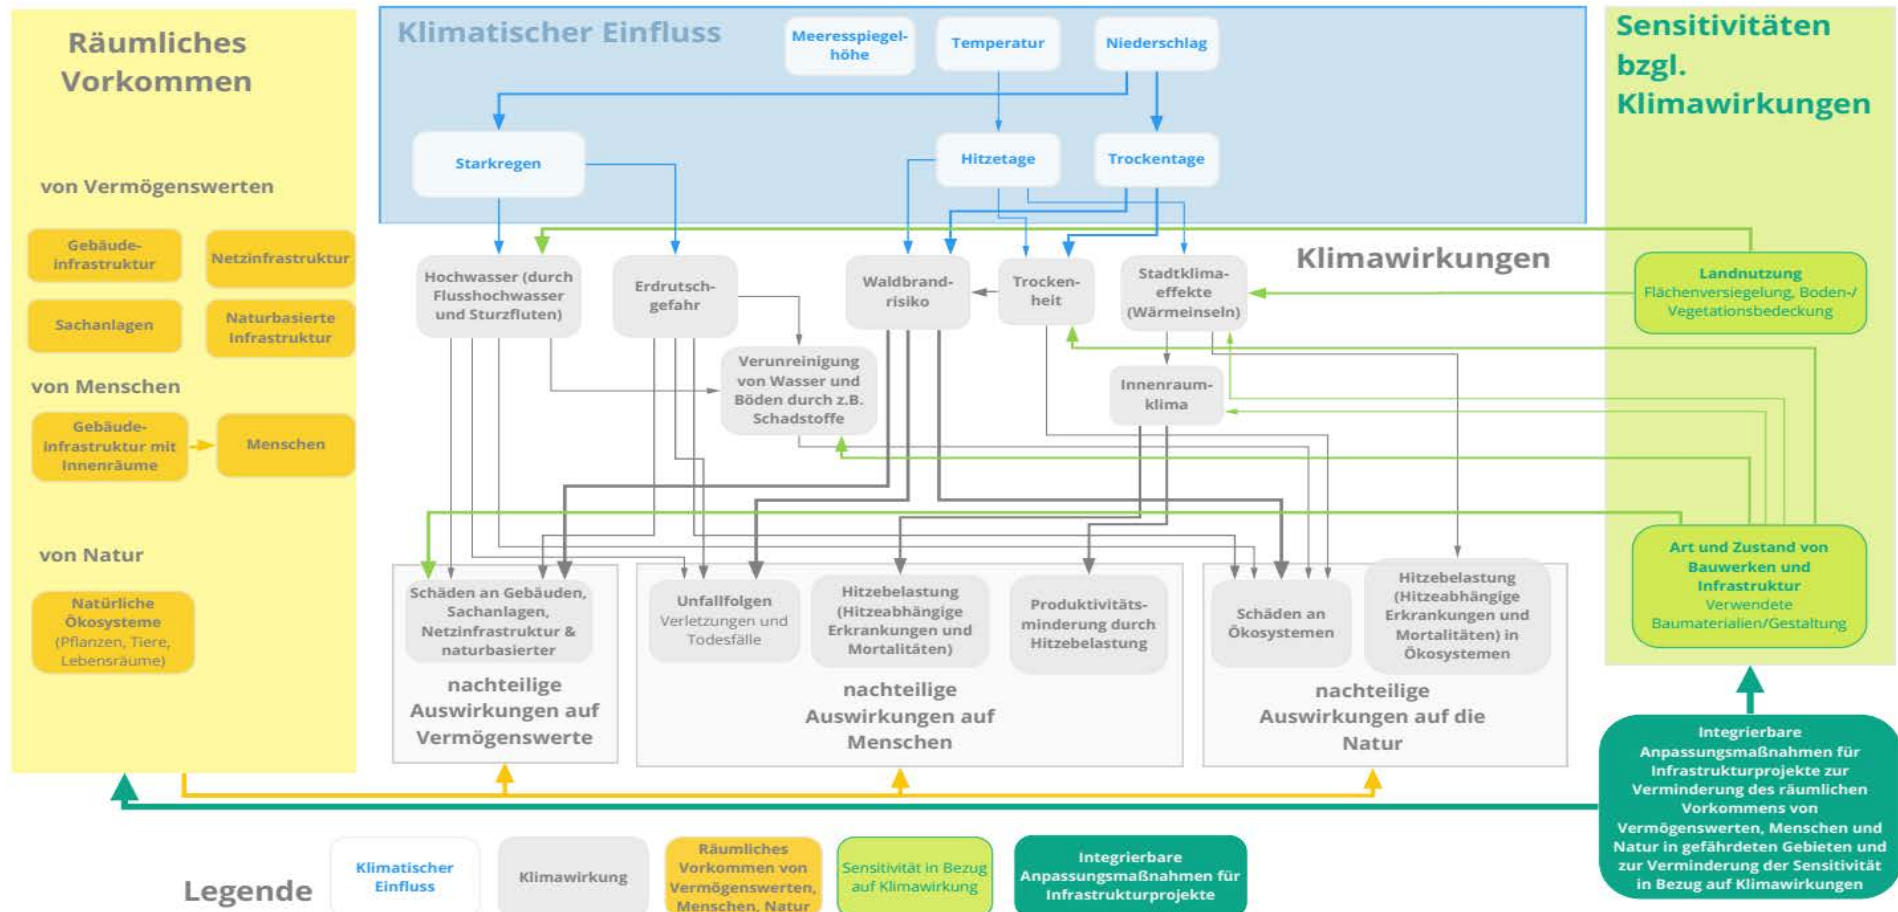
Räumliches Vorkommen

von Vermögenswerten

Gebäude-infrastruktur

Netzinfrastruktur

Sachanlagen

Naturbasierte Infrastruktur

von Menschen

Gebäude-infrastruktur mit Innenräume

Menschen

von Natur

Natürliche Ökosysteme (Pflanzen, Tiere, Lebensräume)

Klimatischer Einfluss

Meeresspiegel-höhe

Temperatur

Niederschlag

Starkregen

Hitzetage

Trockentage

Sensitivitäten bzgl. Klimawirkungen

Klimawirkungen

Hochwasser (durch Flusshochwasser und Sturzfluten)

Erdrutsch-gefahr

Waldbrand-risiko

Trocken-heit

Stadtklima-effekte (Wärmeinseln)

Landnutzung Flächenversiegelung, Boden-/ Vegetationsbedeckung

Verunreinigung von Wasser und Böden durch z.B. Schadstoffe

Innenraum-klima

Art und Zustand von Bauwerken und Infrastruktur Verwendete Baumaterialien/Gestaltung

Schäden an Gebäuden, Sachanlagen, Netzinfrastruktur & naturbasierter

nachteilige Auswirkungen auf Vermögenswerte

Unfallfolgen Verletzungen und Todesfälle

Hitzebelastung (Hitzeabhängige Erkrankungen und Mortalitäten)

Produktivitäts-minderung durch Hitzebelastung

nachteilige Auswirkungen auf Menschen

Schäden an Ökosystemen

Hitzebelastung (Hitzeabhängige Erkrankungen und Mortalitäten) in Ökosystemen

nachteilige Auswirkungen auf die Natur

Integrierbare Anpassungsmaßnahmen für Infrastrukturprojekte zur Verminderung des räumlichen Vorkommens von Vermögenswerten, Menschen und Natur in gefährdeten Gebieten und zur Verminderung der Sensitivität in Bezug auf Klimawirkungen

Legende

Klimatischer Einfluss

Klimawirkung

Räumliches Vorkommen von Vermögenswerten, Menschen, Natur

Sensitivität in Bezug auf Klimawirkung

Integrierbare Anpassungsmaßnahmen für Infrastrukturprojekte